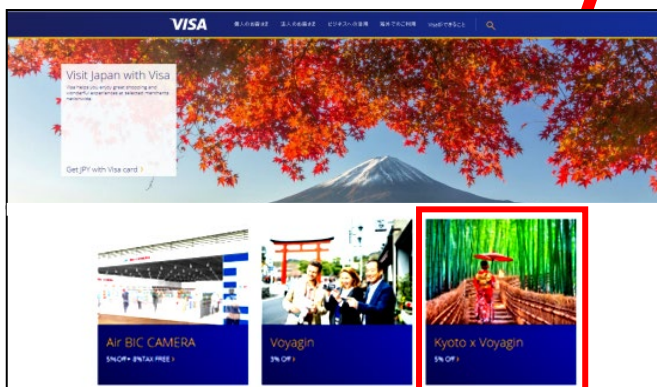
VISA

個人のお客さま　法人のお客さま　ビジネスへの活用　海外でのご利用　Visaができること

Visit Japan with Visa

Visa helps you enjoy great shopping and wonderful experiences at selected merchants nationwide.

Get JPY with Visa card >

Air BIC CAMERA

5% OFF + 8% TAX FREE >

Voyagin

5% OFF >

Kyoto x Voyagin

5% OFF >